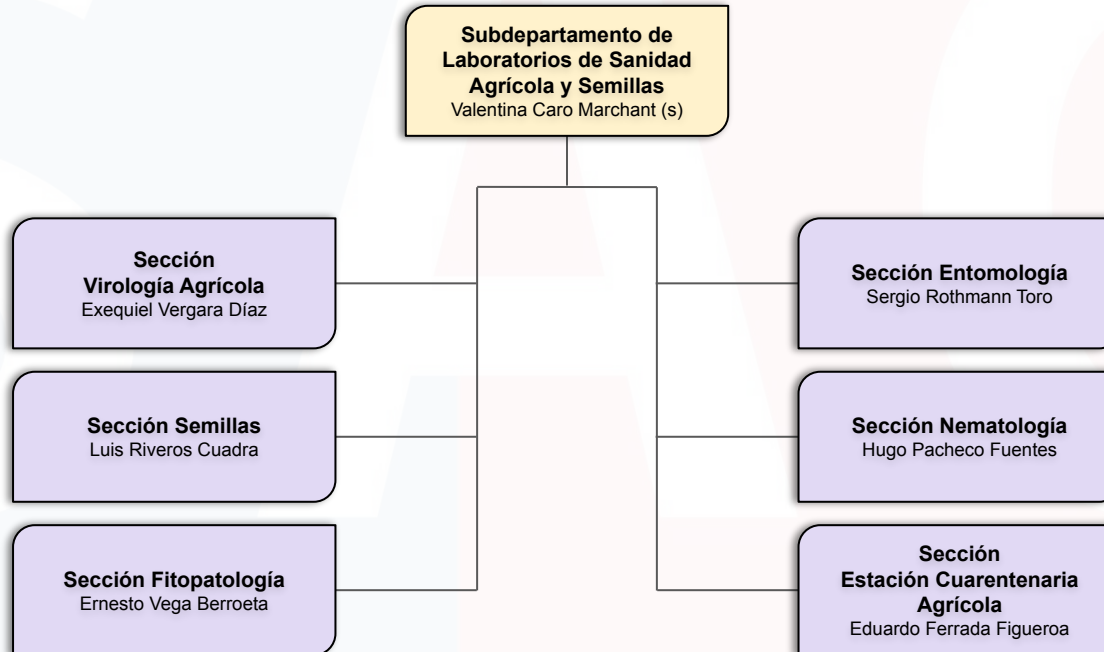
Subdepartamento de Laboratorios de Sanidad Agrícola y Semillas
Valentina Caro Marchant (s)

Sección Virología Agrícola
Exequiel Vergara Díaz

Sección Semillas
Luis Riveros Cuadra

Sección Fitopatología
Ernesto Vega Berroeta

Sección Entomología
Sergio Rothmann Toro

Sección Nematología
Hugo Pacheco Fuentes

Sección Estación Cuarentenaria Agrícola
Eduardo Ferrada Figueroa